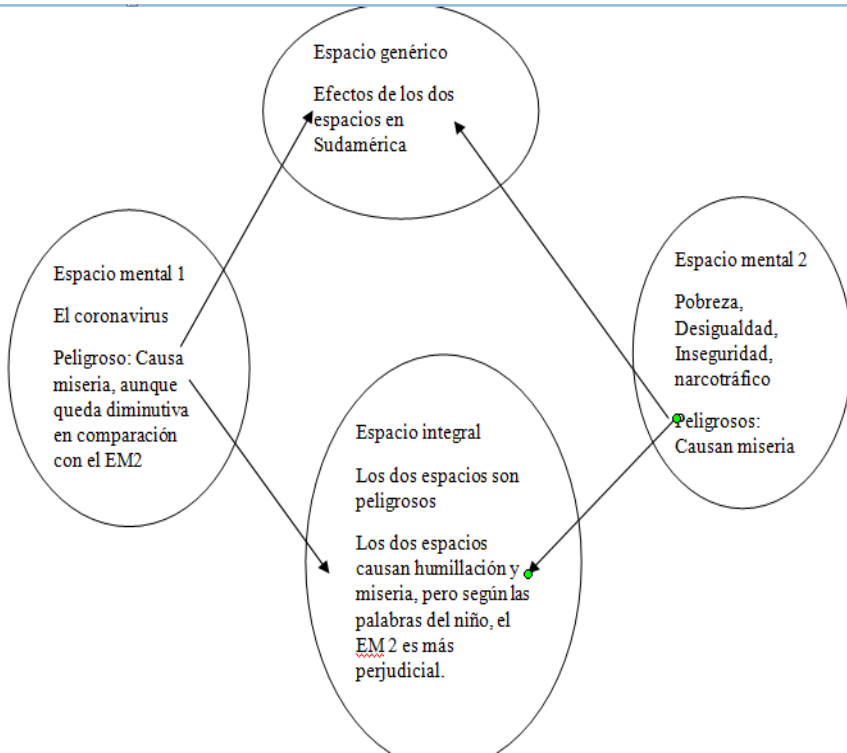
Espacio genérico

Efectos de los dos espacios en Sudamérica

Espacio mental 1

El coronavirus

Peligroso: Causa miseria, aunque queda diminutiva en comparación con el EM2

Espacio mental 2

Pobreza, Desigualdad, Inseguridad, narcotráfico

Peligrosos: Causan miseria

Espacio integral

Los dos espacios son peligrosos

Los dos espacios causan humillación y miseria, pero según las palabras del niño, el EM 2 es más perjudicial.